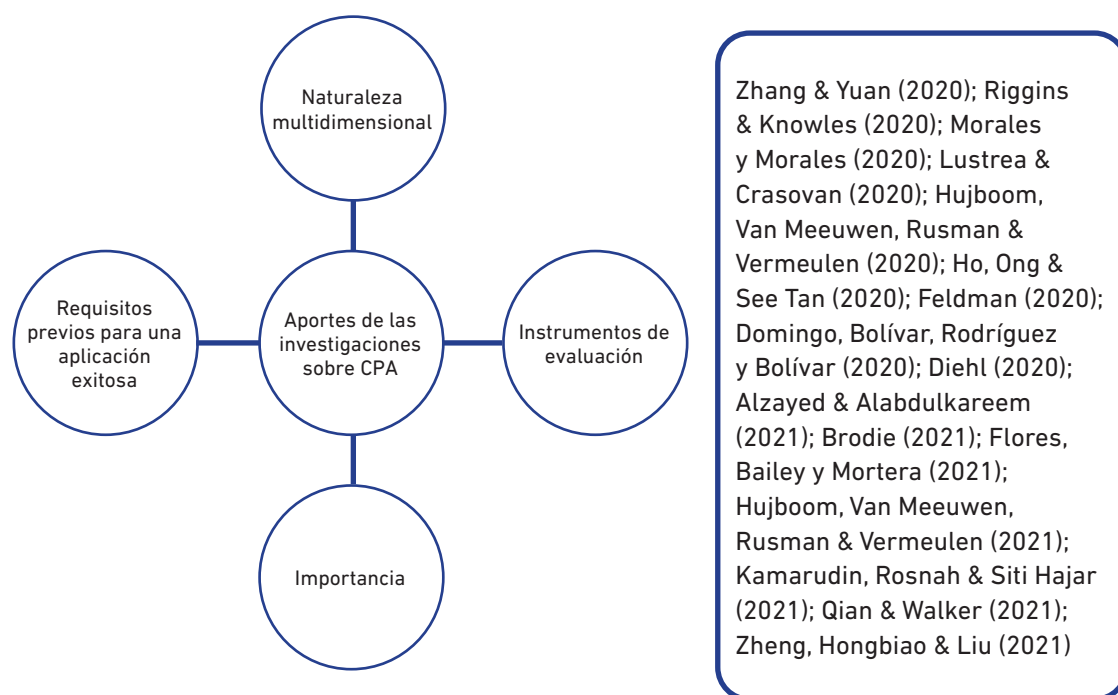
Naturaleza multidimensional

Requisitos previos para una aplicación exitosa

Aportes de las investigaciones sobre CPA

Instrumentos de evaluación

Importancia

Zhang & Yuan (2020); Riggins & Knowles (2020); Morales y Morales (2020); Lustrea & Crasovan (2020); Hujboom, Van Meeuwen, Rusman & Vermeulen (2020); Ho, Ong & See Tan (2020); Feldman (2020); Domingo, Bolívar, Rodríguez y Bolívar (2020); Diehl (2020); Alzayed & Alabdulkareem (2021); Brodie (2021); Flores, Bailey y Mortera (2021); Hujboom, Van Meeuwen, Rusman & Vermeulen (2021); Kamarudin, Rosnah & Siti Hajar (2021); Qian & Walker (2021); Zheng, Hongbiao & Liu (2021)